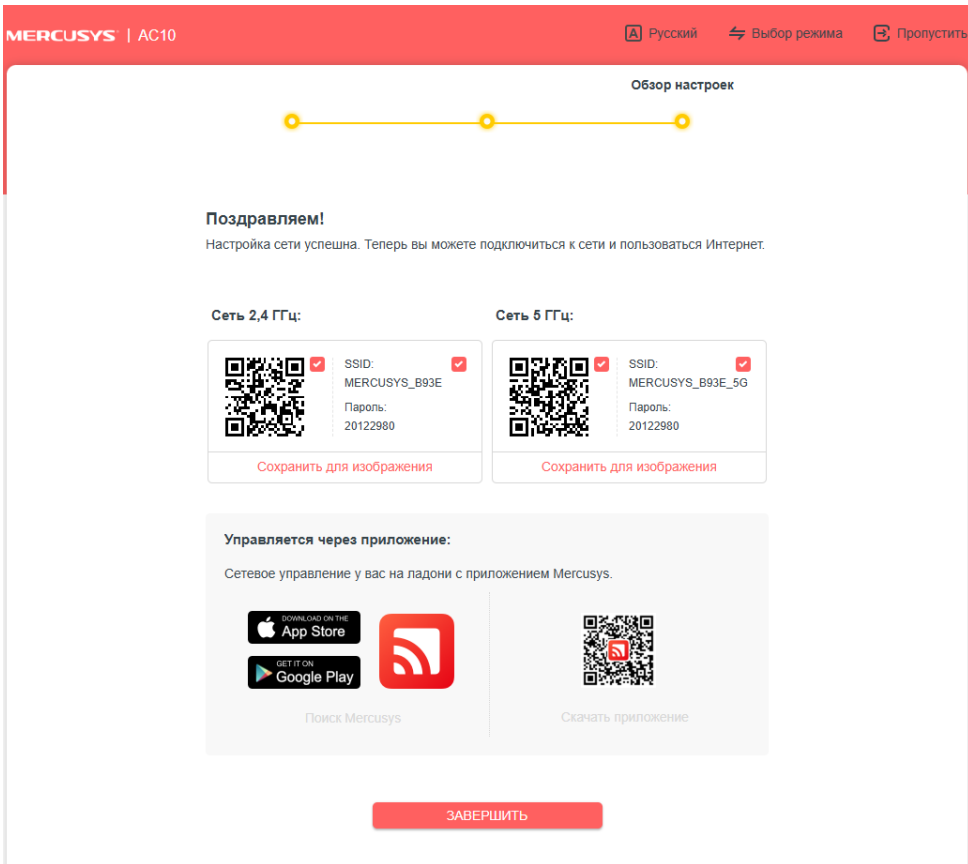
MERCUSYS | AC10

Русский   Выбор режима   Пропустить

Обзор настроек

Поздравляем!
Настройка сети успешна. Теперь вы можете подключиться к сети и пользоваться Интернет.

Сеть 2,4 ГГц:

SSID:
MERCUSYS_B93E
Пароль:
20122980

Сохранить для изображения

Сеть 5 ГГц:

SSID:
MERCUSYS_B93E_5G
Пароль:
20122980

Сохранить для изображения

Управляется через приложение:

Сетевое управление у вас на ладони с приложением Mercusys.

DOWNLOAD ON THE
App Store

GET IT ON
Google Play

Поиск Mercusys

Скачать приложение

ЗАВЕРШИТЬ